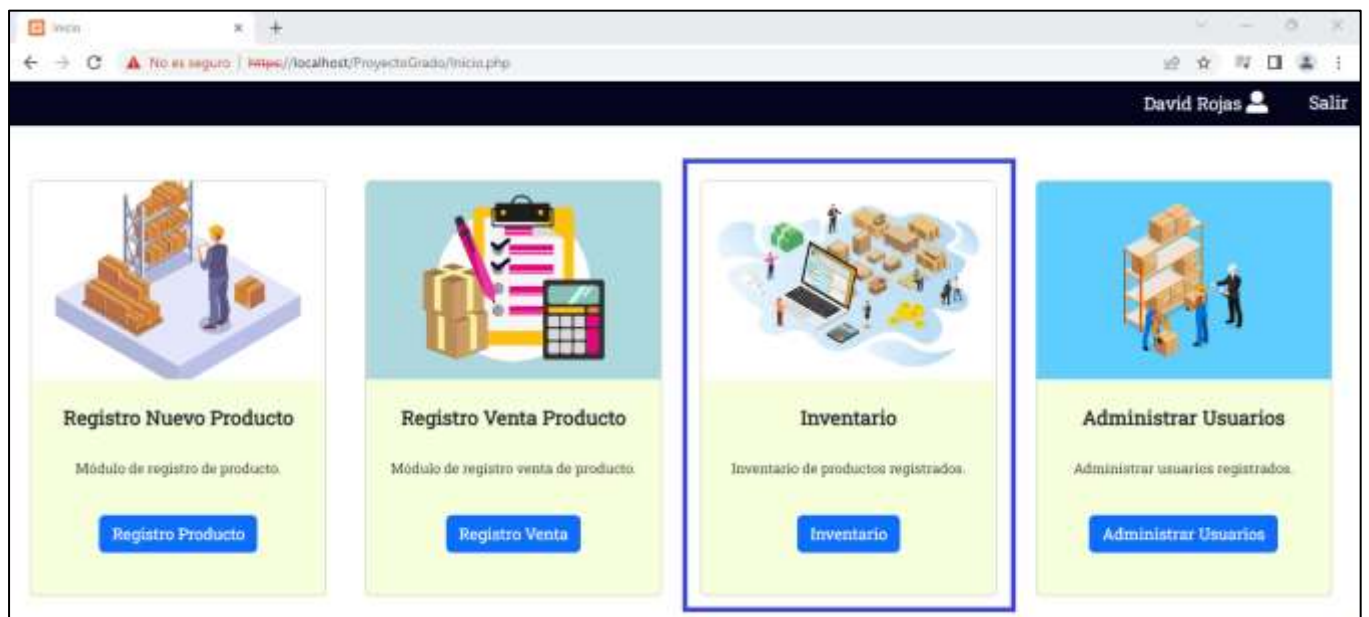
Inicio

No es seguro | https://localhost/ProyectoGrado/Inicio.php

David Rojas

Salir

Registro Nuevo Producto

Módulo de registro de producto.

Registro Producto

Registro Venta Producto

Módulo de registro venta de producto.

Registro Venta

Inventario

Inventario de productos registrados.

Inventario

Administrar Usuarios

Administrar usuarios registrados.

Administrar Usuarios